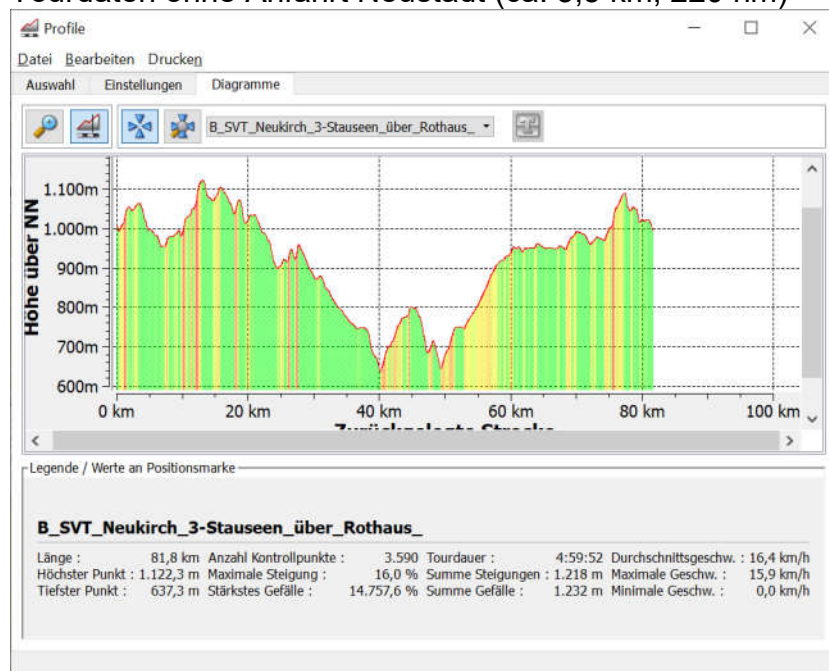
Tourdaten ohne Anfahrt Neustadt (ca. 3,5 km, 120 hm)

Profile

Datei Bearbeiten Drucken

Auswahl Einstellungen Diagramme

B_SVT_Neukirch_3-Stauseen_über_Rothaus_

Höhe über NN

1.100m
1.000m
900m
800m
700m
600m

0 km 20 km 40 km 60 km 80 km 100 km

Zurückgelegte Strecke

Legende / Werte an Positionsmarke

B_SVT_Neukirch_3-Stauseen_über_Rothaus_

| Länge : | 81,8 km | Anzahl Kontrollpunkte : | 3.590 | Tourdauer : | 4:59:52 | Durchschnittsgeschw. : | 16,4 km/h |
|---|---|---|---|---|---|---|---|
| Höchster Punkt : | 1.122,3 m | Maximale Steigung : | 16,0 % | Summe Steigungen : | 1.218 m | Maximale Geschw. : | 15,9 km/h |
| Tiefster Punkt : | 637,3 m | Stärkstes Gefälle : | 14.757,6 % | Summe Gefälle : | 1.232 m | Minimale Geschw. : | 0,0 km/h |